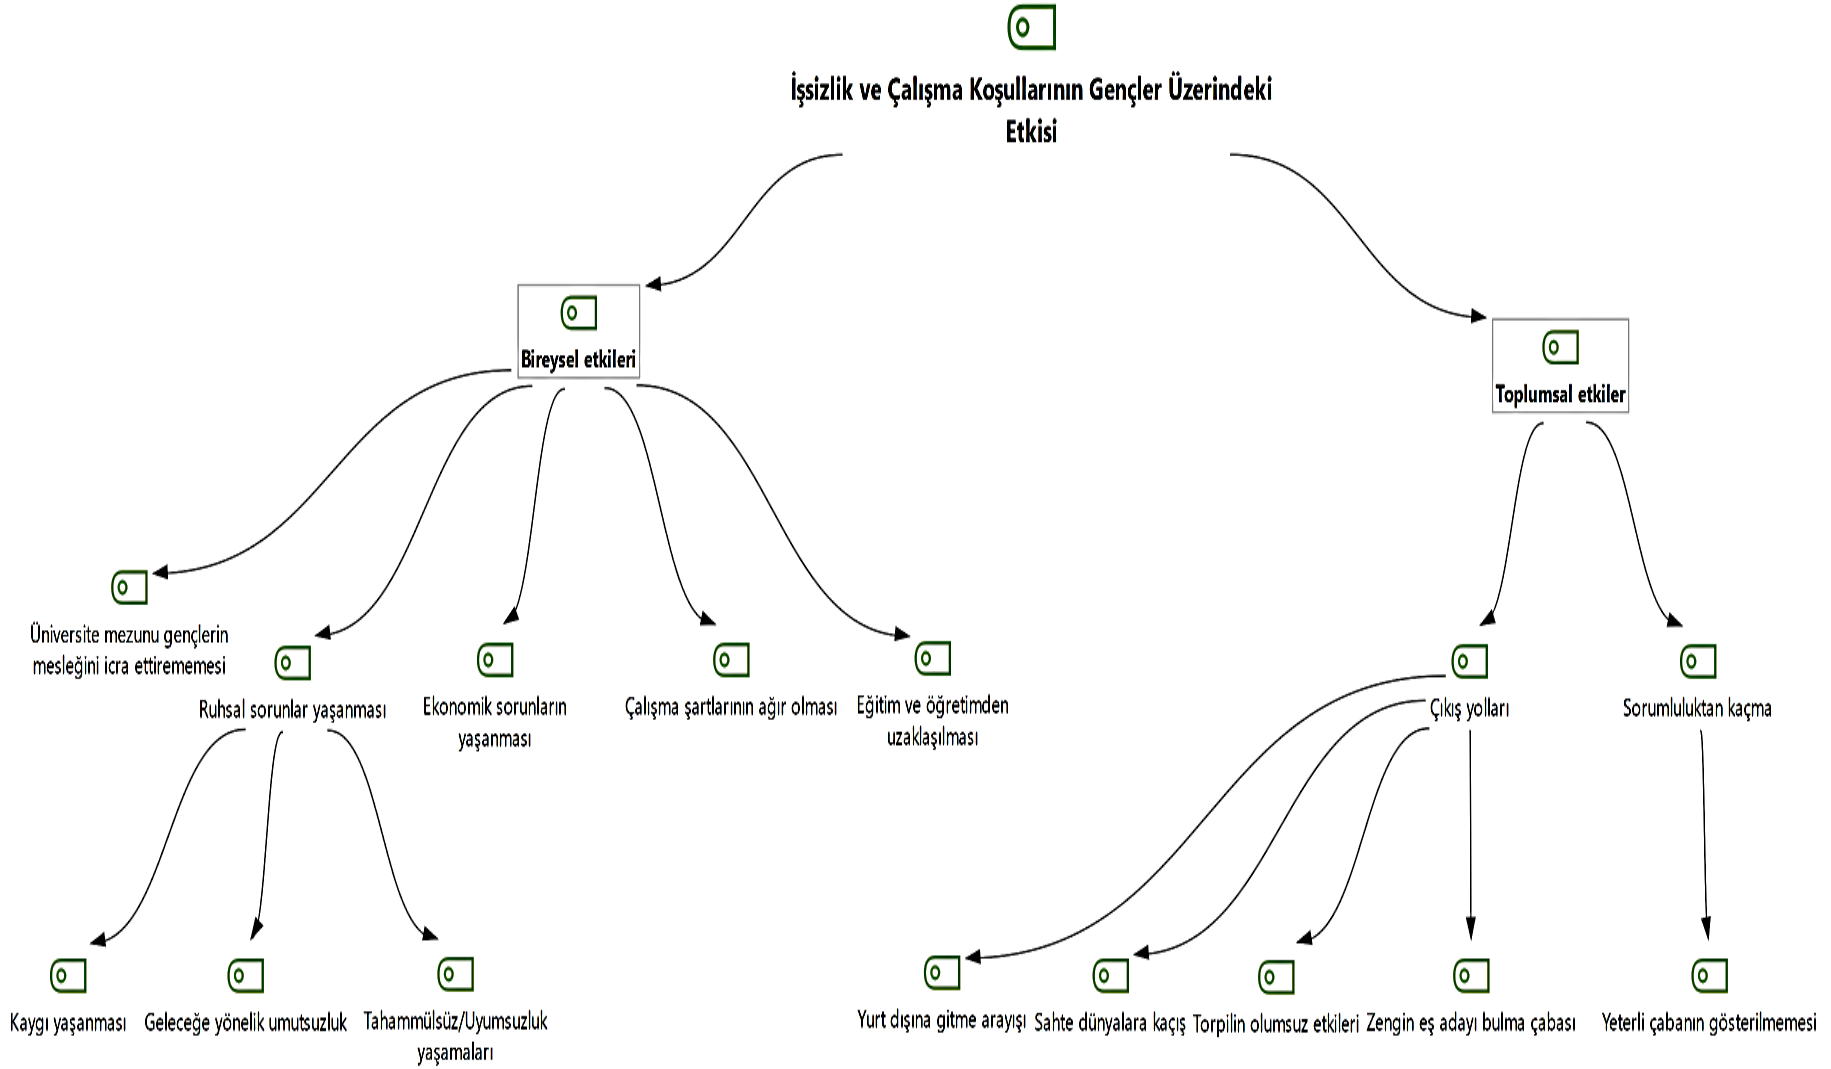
İşsizlik ve Çalışma Koşullarının Gençler Üzerindeki Etkisi

Bireysel etkileri

Toplumsal etkiler

Üniversite mezunu gençlerin mesleğini icra ettirememesi

Ruhsal sorunlar yaşanması

Ekonomik sorunların yaşanması

Çalışma şartlarının ağır olması

Eğitim ve öğretimden uzaklaşılması

Çıkış yolları

Sorumluluktan kaçma

Kaygı yaşanması

Geleceğe yönelik umutsuzluk

Tahammülsüz/Uyumsuzluk yaşamaları

Yurt dışına gitme arayışı

Sahte dünyalara kaçış

Torpilin olumsuz etkileri

Zengin eş adayı bulma çabası

Yeterli çabanın gösterilmemesi